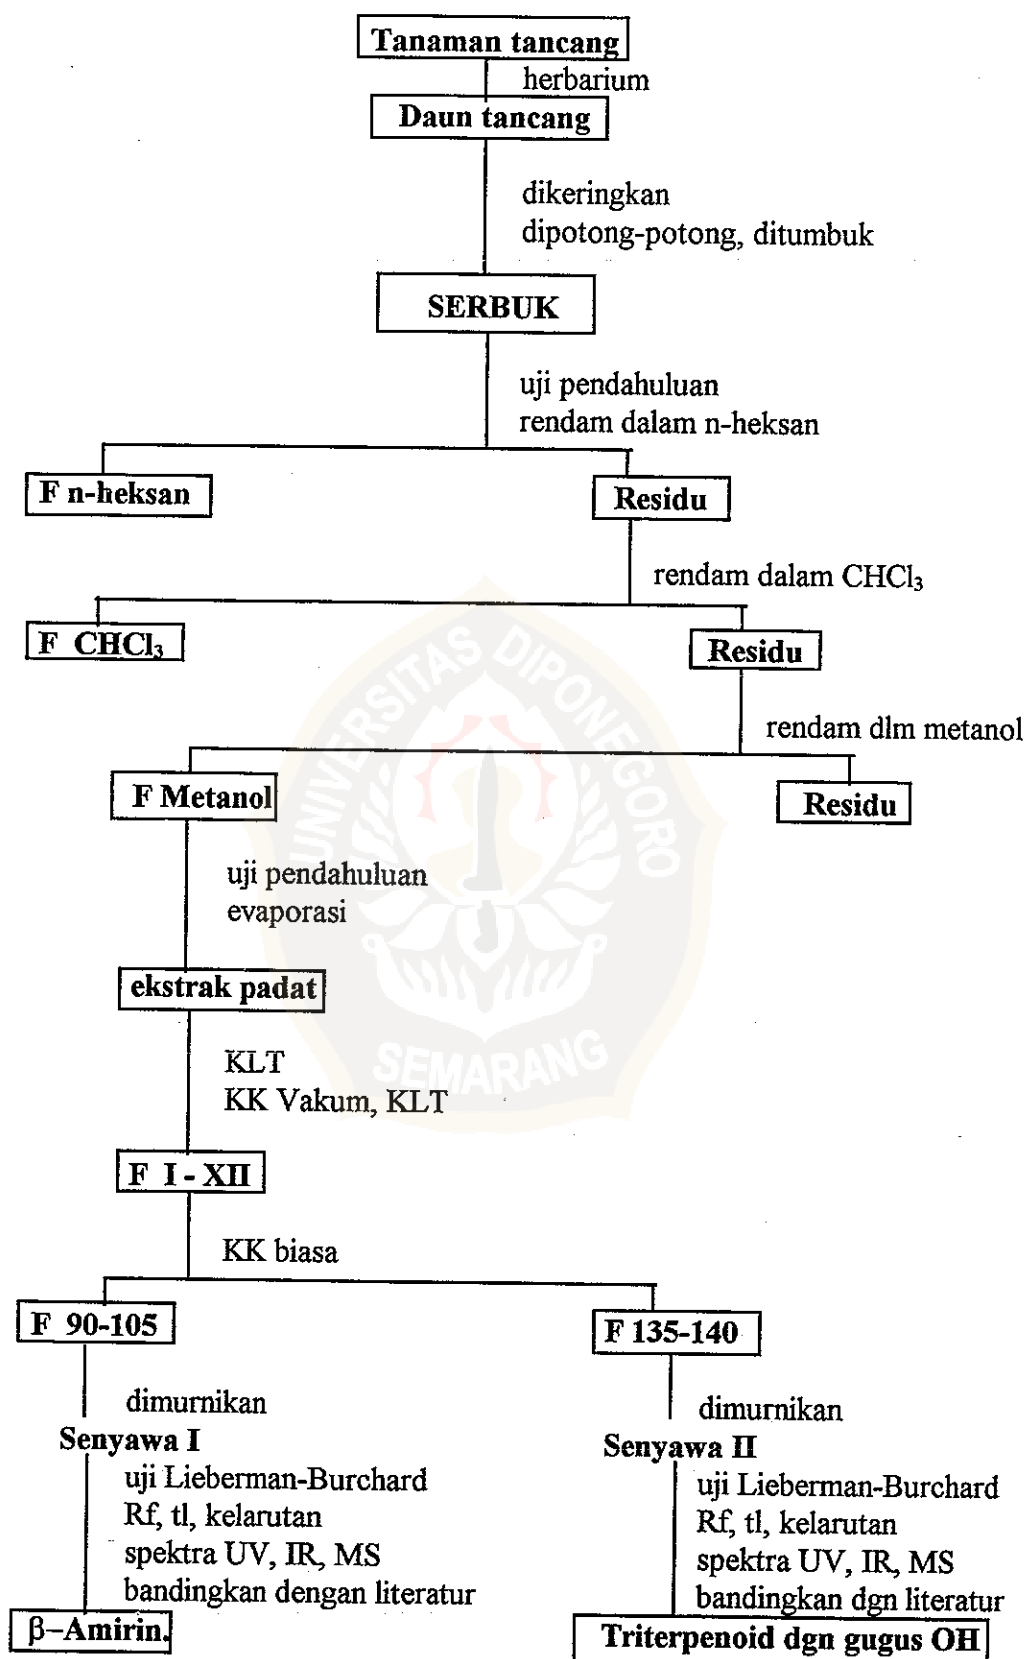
Tanaman tancang

herbarium

Daun tancang

dikeringkan
dipotong-potong, ditumbuk

SERBUK

uji pendahuluan
rendam dalam n-heksan

F n-heksan

Residu

rendam dalam $CHCl_3$

F $CHCl_3$

Residu

rendam dlm metanol

F Metanol

Residu

uji pendahuluan
evaporasi

ekstrak padat

KLT
KK Vakum, KLT

F I - XII

KK biasa

F 90-105

F 135-140

dimurnikan

Senyawa I

uji Lieberman-Burchard
Rf, tl, kelarutan
spektra UV, IR, MS
bandingkan dengan literatur

β–Amirin.

dimurnikan

Senyawa II

uji Lieberman-Burchard
Rf, tl, kelarutan
spektra UV, IR, MS
bandingkan dgn literatur

Triterpenoid dgn gugus OH

UNIVERSITAS DIPONEGORO
SEMARANG